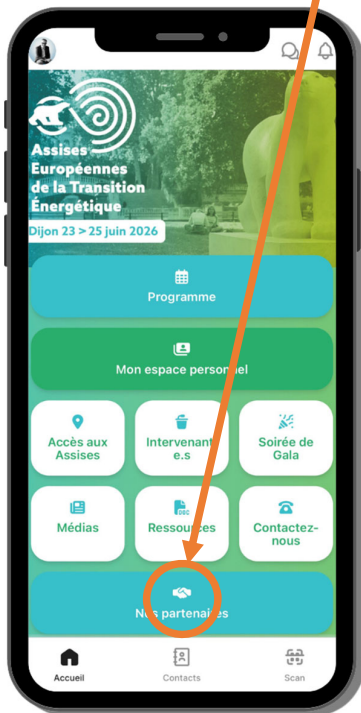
Assises Européennes de la Transition Énergétique

Dijon 23 > 25 juin 2026

Programme

Mon espace personnel

Accès aux Assises

Intervenant e.s

Soirée de Gala

Médias

Ressources

Contactez-nous

Nos partenaires

Accueil

Contacts

Scan